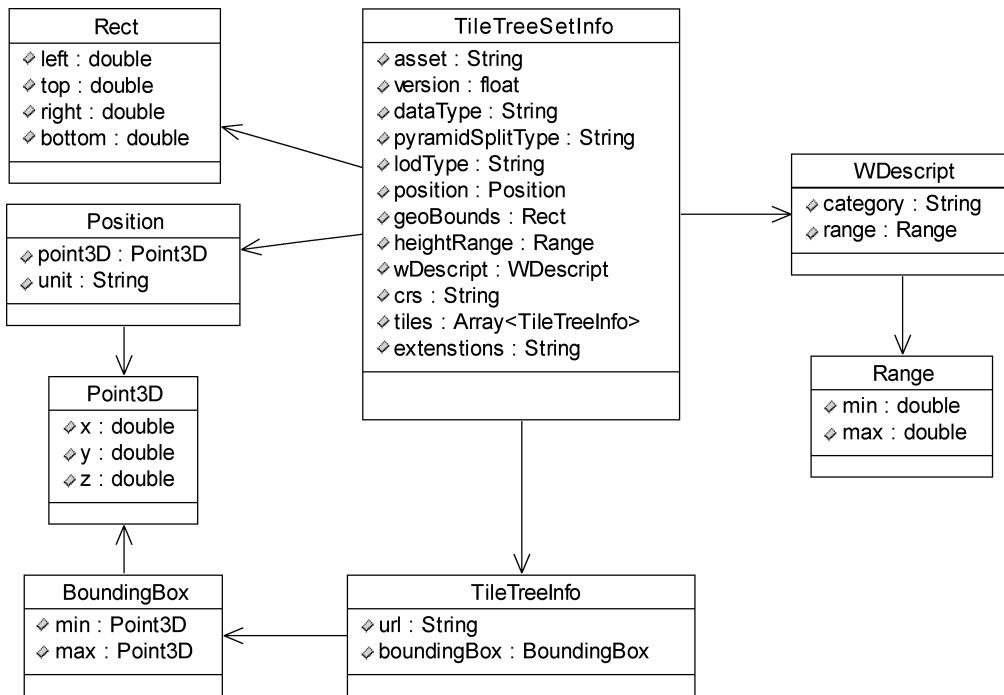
Rect
left : double
top : double
right : double
bottom : double

TileTreeSetInfo
asset : String
version : float
dataType : String
pyramidSplitType : String
lodType : String
position : Position
geoBounds : Rect
heightRange : Range
wDescript : WDescript
crs : String
tiles : Array<TileTreeInfo>
extenstions : String

WDescript
category : String
range : Range

Position
point3D : Point3D
unit : String

Point3D
x : double
y : double
z : double

Range
min : double
max : double

BoundingBox
min : Point3D
max : Point3D

TileTreeInfo
url : String
boundingBox : BoundingBox